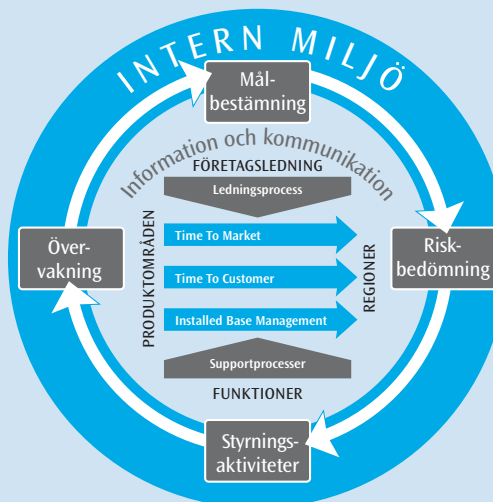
INTERN MILJÖ

Målbestämning

Information och kommunikation

FÖRETAGSLEDNING

Ledningsprocess

PRODUKTOMRÅDEN

Time To Market

Time To Customer

Installed Base Management

REGIONER

Supportprocesser

FUNKTIONER

Övervakning

Riskbedömning

Styrningsaktiviteter